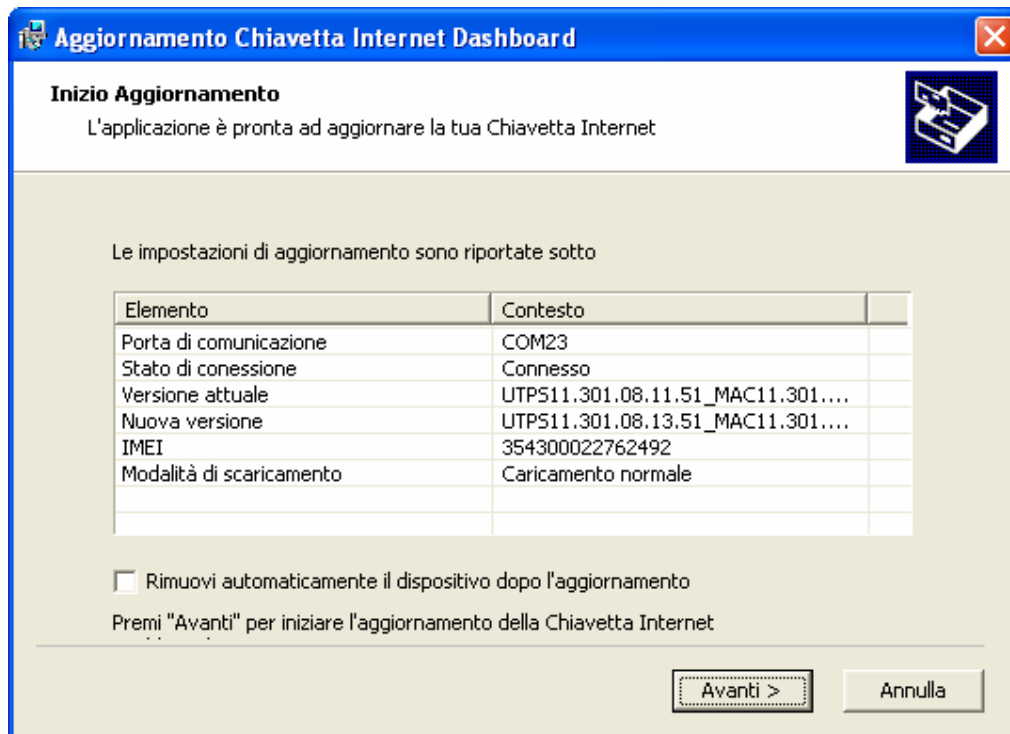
Aggiornamento Chiavetta Internet Dashboard

Inizio Aggiornamento

L'applicazione è pronta ad aggiornare la tua Chiavetta Internet

Le impostazioni di aggiornamento sono riportate sotto

| Elemento | Contesto |
|---|---|
| Porta di comunicazione | COM23 |
| Stato di conessione | Connesso |
| Versione attuale | UTPS11.301.08.11.51_MAC11.301.... |
| Nuova versione | UTPS11.301.08.13.51_MAC11.301.... |
| IMEI | 354300022762492 |
| Modalità di scaricamento | Caricamento normale |

Rimuovi automaticamente il dispositivo dopo l'aggiornamento

Premi "Avanti" per iniziare l'aggiornamento della Chiavetta Internet

Avanti >

Annulla